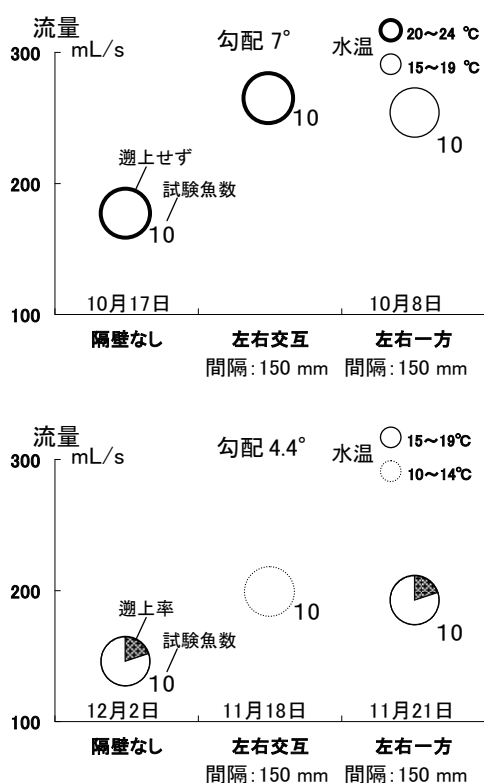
流量
mL/s
300
200
100
勾配 7°
水温
20～24 ℃
15～19 ℃
遡上せず
試験魚数
10
10
10
10月17日
10月8日
隔壁なし
左右交互
左右一方
間隔：150 mm
間隔：150 mm

流量
mL/s
300
200
100
勾配 4.4°
水温
15～19℃
10～14℃
遡上率
試験魚数
10
10
10
12月2日
11月18日
11月21日
隔壁なし
左右交互
左右一方
間隔：150 mm
間隔：150 mm